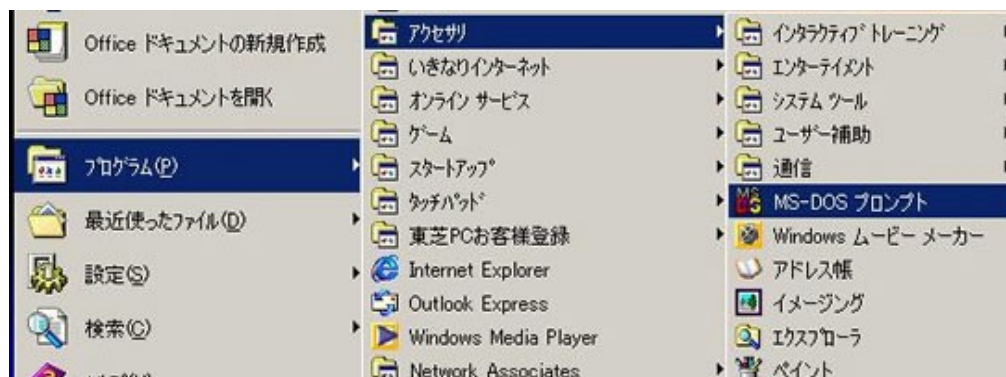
Office ドキュメントの新規作成
Office ドキュメントを開く
プログラム(P)
最近使ったファイル(D)
設定(S)
検索(C)

アクセサリ
いきなりインターネット
オンライン サービス
ゲーム
スタートアップ
タッチパッド
東芝PCお客様登録
Internet Explorer
Outlook Express
Windows Media Player
Network Associates

インタラクティブ トレーニング
エンターテイメント
システム ツール
ユーザー補助
通信
MS-DOS プロンプト
Windows ムービー メーカー
アドレス帳
イメージング
エクスプローラ
ペイント